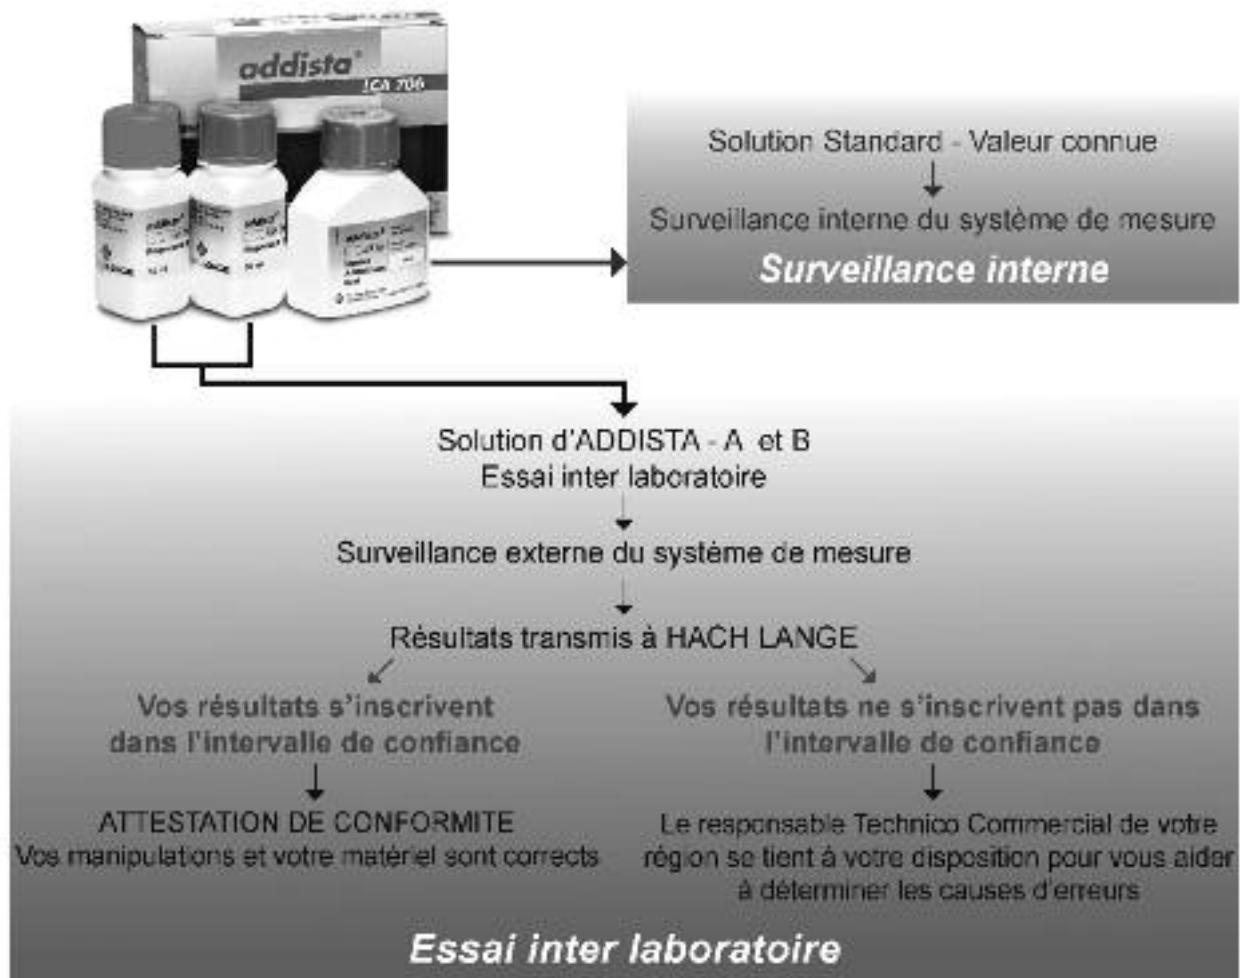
addista
LCA 700

Solution Standard - Valeur connue
Surveillance interne du système de mesure
Surveillance interne

Solution d'ADDISTA - A et B
Essai inter laboratoire
Surveillance externe du système de mesure
Résultats transmis à HACH LANGE

Vos résultats s'inscrivent dans l'intervalle de confiance
ATTESTATION DE CONFORMITE
Vos manipulations et votre matériel sont corrects

Vos résultats ne s'inscrivent pas dans l'intervalle de confiance
Le responsable Technico Commercial de votre région se tient à votre disposition pour vous aider à déterminer les causes d'erreurs

Essai inter laboratoire